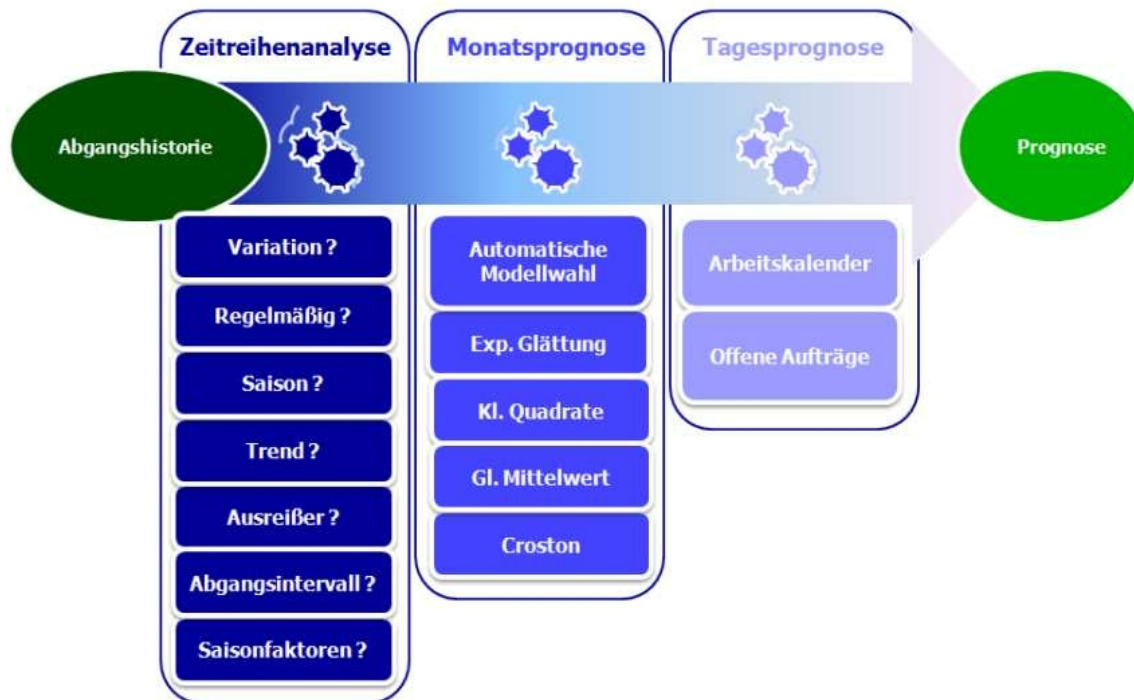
Zeitreihenanalyse

Monatsprognose

Tagesprognose

Abgangshistorie

Prognose

Variation ?

Regelmäßig ?

Saison ?

Trend ?

Ausreißer ?

Abgangsintervall ?

Saisonfaktoren ?

Automatische Modellwahl

Exp. Glättung

Kl. Quadrate

Gl. Mittelwert

Croston

Arbeitskalender

Offene Aufträge